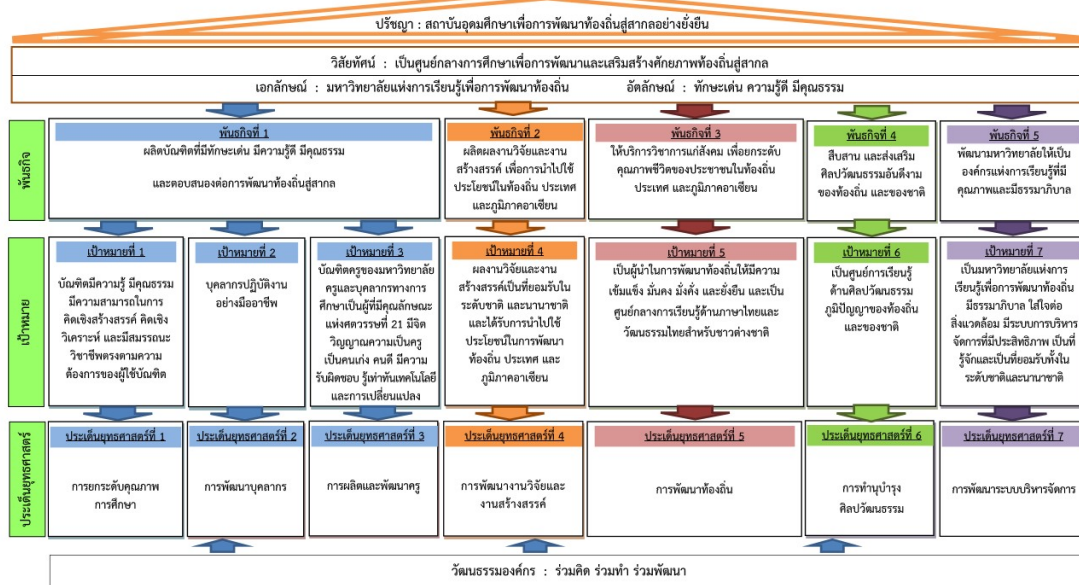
ปรัชญา : สถาบันอุดมศึกษาเพื่อการพัฒนาท้องถิ่นสู่สากลอย่างยั่งยืน

วิสัยทัศน์ : เป็นศูนย์กลางการศึกษาเพื่อการพัฒนาและเสริมสร้างศักยภาพท้องถิ่นสู่สากล

เอกลักษณ์ : มหาวิทยาลัยแห่งการเรียนรู้เพื่อการพัฒนาท้องถิ่น อัตลักษณ์ : ทักษะเด่น ความรู้ดี มีคุณธรรม

พันธกิจ

พันธกิจที่ 1
ผลิตบัณฑิตที่มีทักษะเด่น มีความรู้ดี มีคุณธรรม และตอบสนองต่อการพัฒนาท้องถิ่นสู่สากล

พันธกิจที่ 2
ผลิตผลงานวิจัยและงานสร้างสรรค์ เพื่อการนำไปใช้ประโยชน์ในท้องถิ่น ประเทศ และภูมิภาคอาเซียน

พันธกิจที่ 3
ให้บริการวิชาการแก่สังคม เพื่อยกระดับคุณภาพชีวิตของประชาชนในท้องถิ่น ประเทศ และภูมิภาคอาเซียน

พันธกิจที่ 4
สืบสาน และส่งเสริมศิลปวัฒนธรรมอันดีงามของท้องถิ่น และของชาติ

พันธกิจที่ 5
พัฒนามหาวิทยาลัยให้เป็นองค์กรแห่งการเรียนรู้ที่มีคุณภาพและมีธรรมาภิบาล

เป้าหมาย

เป้าหมายที่ 1
บัณฑิตมีความรู้ มีคุณธรรม มีความสามารถในการคิดเชิงสร้างสรรค์ คิดเชิงวิเคราะห์ และมีสมรรถนะวิชาชีพตรงตามความต้องการของผู้ใช้บัณฑิต

เป้าหมายที่ 2
บุคลากรปฏิบัติงานอย่างมืออาชีพ

เป้าหมายที่ 3
บัณฑิตครูของมหาวิทยาลัย ครูและบุคลากรทางการศึกษาเป็นผู้ที่มีคุณลักษณะแห่งศตวรรษที่ 21 มีจิตวิญญาณความเป็นครู เป็นคนเก่ง คนดี มีความรับผิดชอบ รู้เท่าทันเทคโนโลยีและการเปลี่ยนแปลง

เป้าหมายที่ 4
ผลงานวิจัยและงานสร้างสรรค์เป็นที่ยอมรับในระดับชาติ และนานาชาติ และได้รับการนำไปใช้ประโยชน์ในการพัฒนาท้องถิ่น ประเทศ และภูมิภาคอาเซียน

เป้าหมายที่ 5
เป็นผู้นำในการพัฒนาท้องถิ่นให้มีความเข้มแข็ง มั่นคง มั่งคั่ง และยั่งยืน และเป็นศูนย์กลางการเรียนรู้ด้านภาษาไทยและวัฒนธรรมไทยสำหรับชาวต่างชาติ

เป้าหมายที่ 6
เป็นศูนย์การเรียนรู้ด้านศิลปวัฒนธรรม ภูมิปัญญาของท้องถิ่นและของชาติ

เป้าหมายที่ 7
เป็นมหาวิทยาลัยแห่งการเรียนรู้เพื่อการพัฒนาท้องถิ่น มีธรรมาภิบาล ใส่ใจต่อสิ่งแวดล้อม มีระบบการบริหารจัดการที่มีประสิทธิภาพ เป็นที่รู้จักและเป็นที่ยอมรับทั้งในระดับชาติและนานาชาติ

ประเด็นยุทธศาสตร์

ประเด็นยุทธศาสตร์ที่ 1
การยกระดับคุณภาพการศึกษา

ประเด็นยุทธศาสตร์ที่ 2
การพัฒนาบุคลากร

ประเด็นยุทธศาสตร์ที่ 3
การผลิตและพัฒนาครู

ประเด็นยุทธศาสตร์ที่ 4
การพัฒนางานวิจัยและงานสร้างสรรค์

ประเด็นยุทธศาสตร์ที่ 5
การพัฒนาท้องถิ่น

ประเด็นยุทธศาสตร์ที่ 6
การทำนุบำรุงศิลปวัฒนธรรม

ประเด็นยุทธศาสตร์ที่ 7
การพัฒนาระบบบริหารจัดการ

วัฒนธรรมองค์กร : ร่วมคิด ร่วมทำ ร่วมพัฒนา